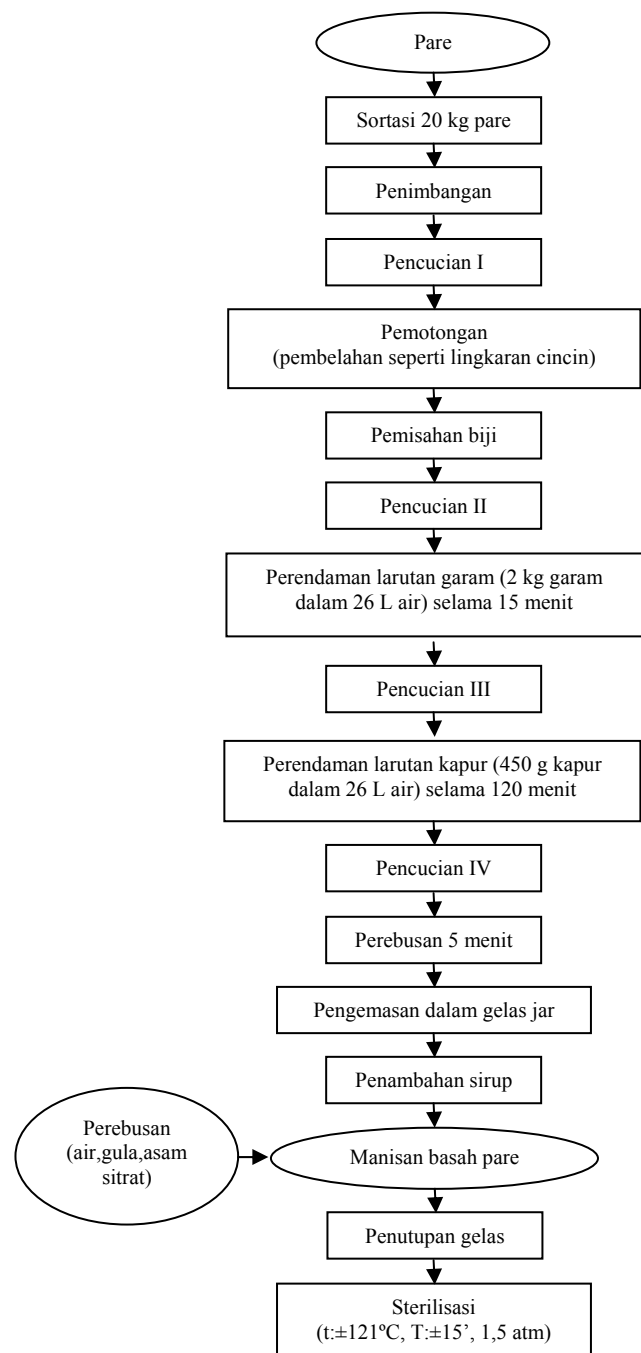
Pare

Sortasi 20 kg pare

Penimbangan

Pencucian I

Pemotongan (pembelahan seperti lingkaran cincin)

Pemisahan biji

Pencucian II

Perendaman larutan garam (2 kg garam dalam 26 L air) selama 15 menit

Pencucian III

Perendaman larutan kapur (450 g kapur dalam 26 L air) selama 120 menit

Pencucian IV

Perebusan 5 menit

Pengemasan dalam gelas jar

Penambahan sirup

Perebusan (air,gula,asam sitrat)

Manisan basah pare

Penutupan gelas

Sterilisasi (t:±121ºC, T:±15', 1,5 atm)